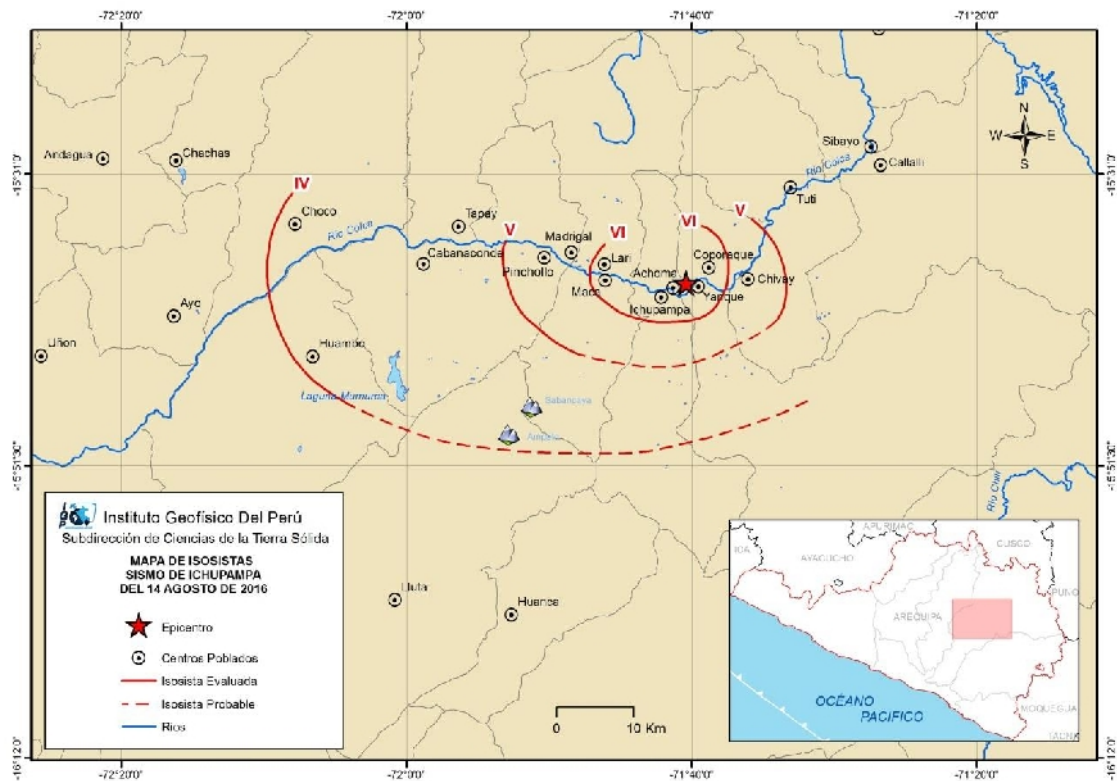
-72°20'0" -72°0'0" -71°40'0" -71°20'0"

N
W E
S

-15°31'0"
-15°51'30"
-16°12'0"

Andagua
Chachas
Sibayo
Callalli
Tuti
Rio Colca
IV
V
VI
VI
V
Choco
Tapay
Madrigal
Rio Colca
Cabanaconde
Lari
Coporaque
Pinchollo
Achoma
Chivay
Maca
Yanque
Ichupampa
Ayo
Huambo
Uñon
Laguna Mamacocha
Sabancaya
Ampato

Instituto Geofísico Del Perú
Subdirección de Ciencias de la Tierra Sólida

MAPA DE ISOSISTAS
SISMO DE ICHUPAMPA
DEL 14 AGOSTO DE 2016

Epicentro
Centros Poblados
Isosista Evaluada
Isosista Probable
Rios

Iluta
Huanca

0 10 Km

APURIMAC
ICA
AYACUCHO
CUSCO
PUNO
AREQUIPA
OCÉANO PACIFICO
MOQUEGUA
TACNA

Rio Chili

-72°20'0" -72°0'0" -71°40'0" -71°20'0"